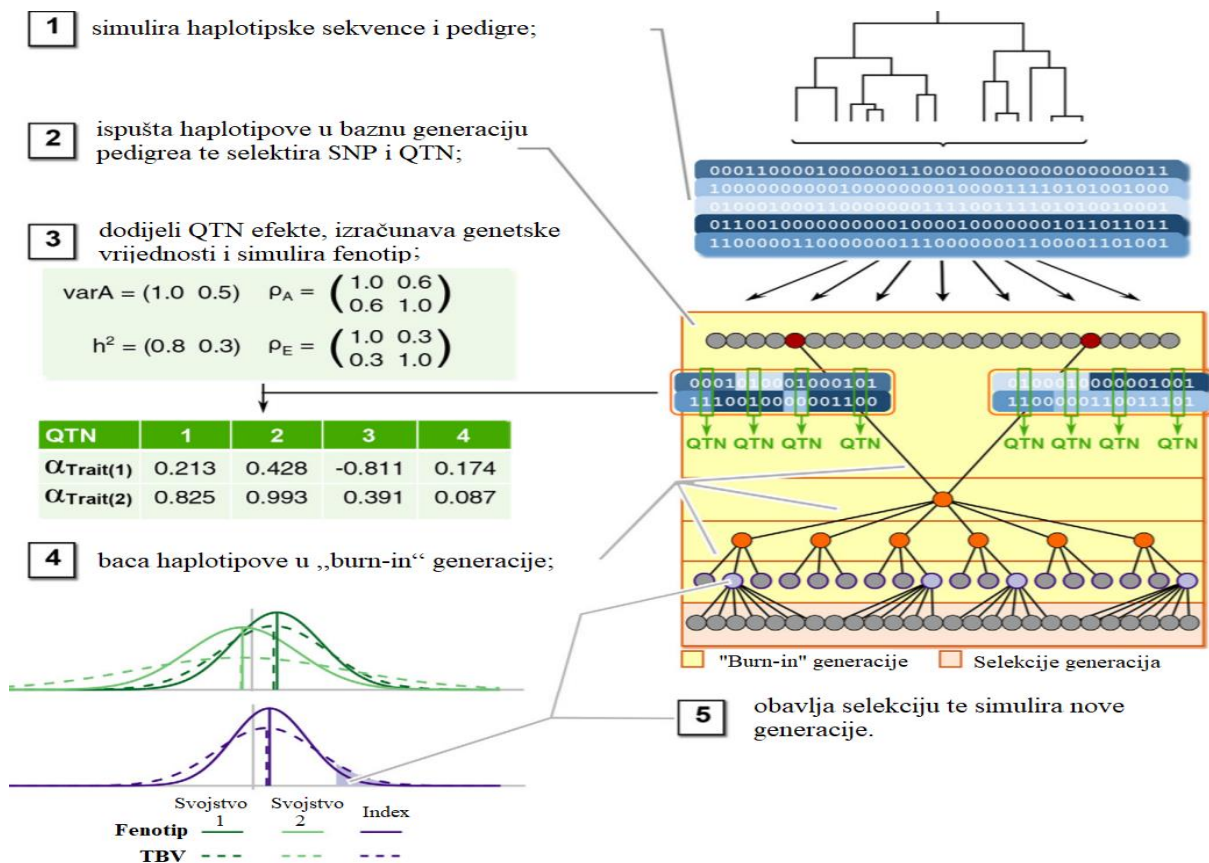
1 simulira haplotipske sekvence i pedigre;

2 ispušta haplotipove u baznu generaciju pedigrea te selektira SNP i QTN;

3 dodijeli QTN efekte, izračunava genetske vrijednosti i simulira fenotip;

varA = (1.0 0.5) $\rho_A = \begin{pmatrix} 1.0 & 0.6 \\ 0.6 & 1.0 \end{pmatrix}$

$h^2$ = (0.8 0.3) $\rho_E = \begin{pmatrix} 1.0 & 0.3 \\ 0.3 & 1.0 \end{pmatrix}$

| QTN | 1 | 2 | 3 | 4 |
|---|---|---|---|---|
| $\alpha_{Trait(1)}$ | 0.213 | 0.428 | -0.811 | 0.174 |
| $\alpha_{Trait(2)}$ | 0.825 | 0.993 | 0.391 | 0.087 |

4 baca haplotipove u ,,burn-in" generacije;

Svojstvo 1 Svojstvo 2 Index
Fenotip
TBV

00011000010000001100010000000000000011
10000000000100000000100001111010101001000
01000100011000000111100111101010010001
01100100000000000100001000000001011011011
11000001100000000111000000011000011101001

0001010001000101
1110010000001100
0100010000001001
1100000110011101

QTN QTN QTN QTN QTN QTN QTN QTN

"Burn-in" generacije Selekcije generacija

5 obavlja selekciju te simulira nove generacije.